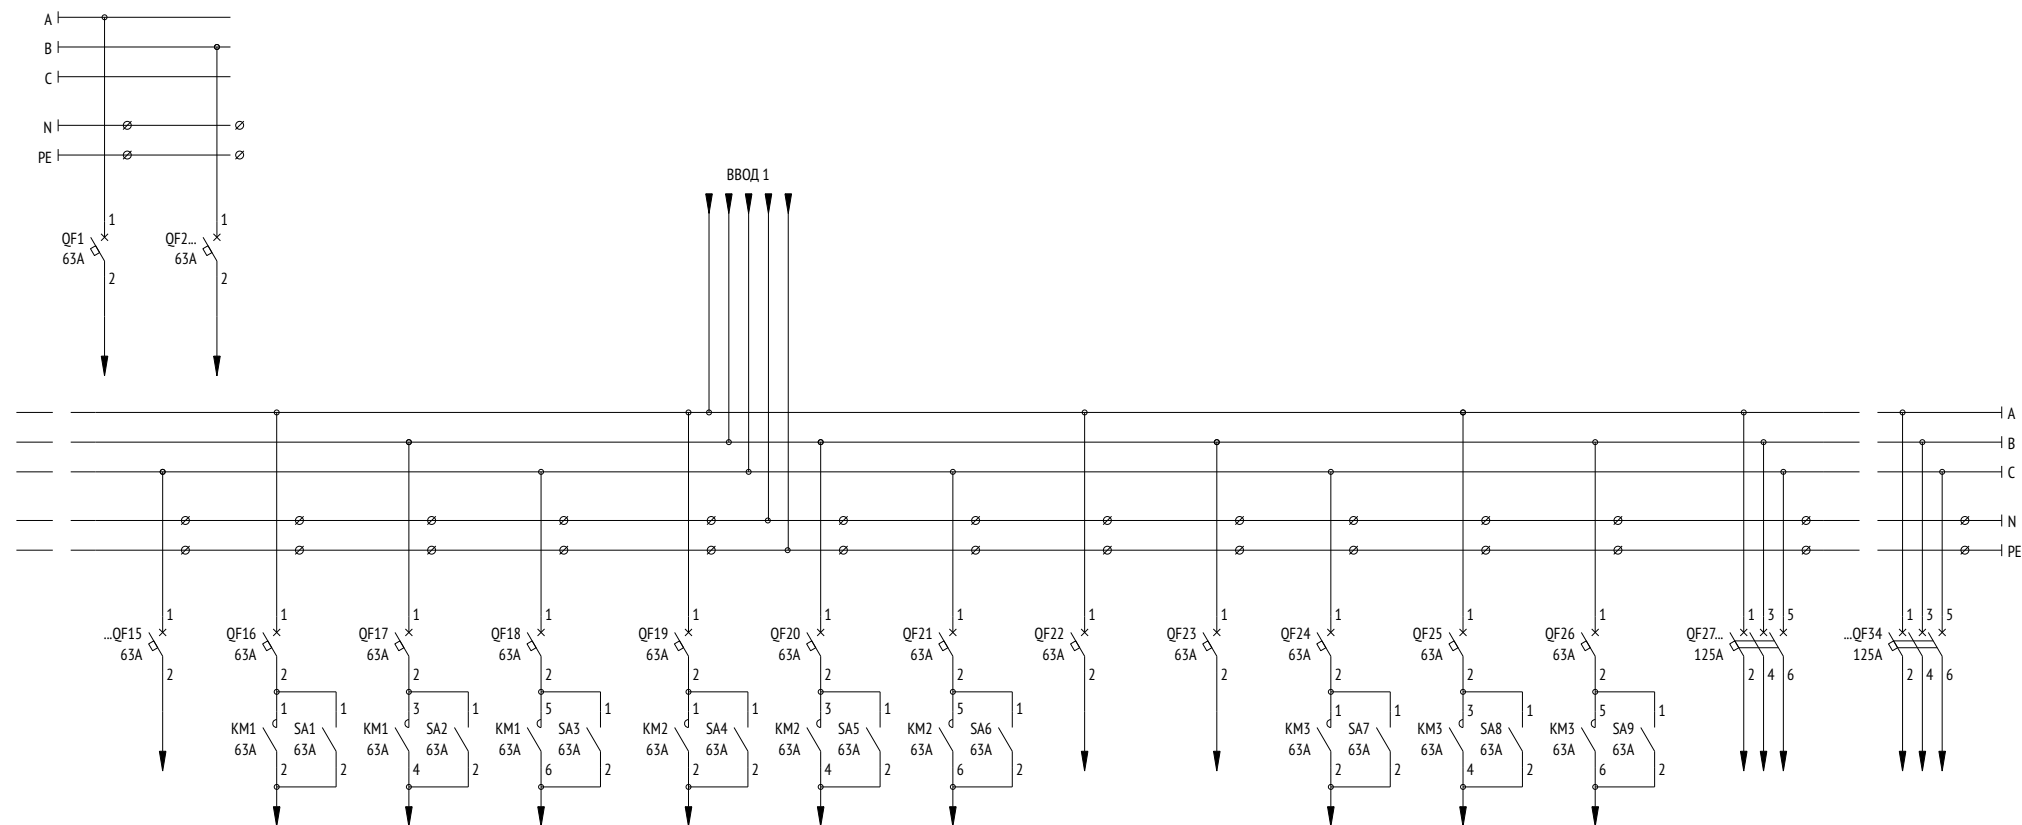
A
B
C
N
PE

1
QF1
63A
2

1
QF2...
63A
2

ВВОД 1

A
B
C
N
PE

1
...QF15
63A
2

1
QF16
63A
2
1
KM1
63A
2
SA1
63A
1
2

1
QF17
63A
2
3
KM1
63A
4
SA2
63A
1
2

1
QF18
63A
2
5
KM1
63A
6
SA3
63A
1
2

1
QF19
63A
2
1
KM2
63A
2
SA4
63A
1
2

1
QF20
63A
2
3
KM2
63A
4
SA5
63A
1
2

1
QF21
63A
2
5
KM2
63A
6
SA6
63A
1
2

1
QF22
63A
2

1
QF23
63A
2

1
QF24
63A
2
1
KM3
63A
2
SA7
63A
1
2

1
QF25
63A
2
3
KM3
63A
4
SA8
63A
1
2

1
QF26
63A
2
5
KM3
63A
6
SA9
63A
1
2

1 3 5
QF27...
125A
2 4 6

1 3 5
...QF34
125A
2 4 6